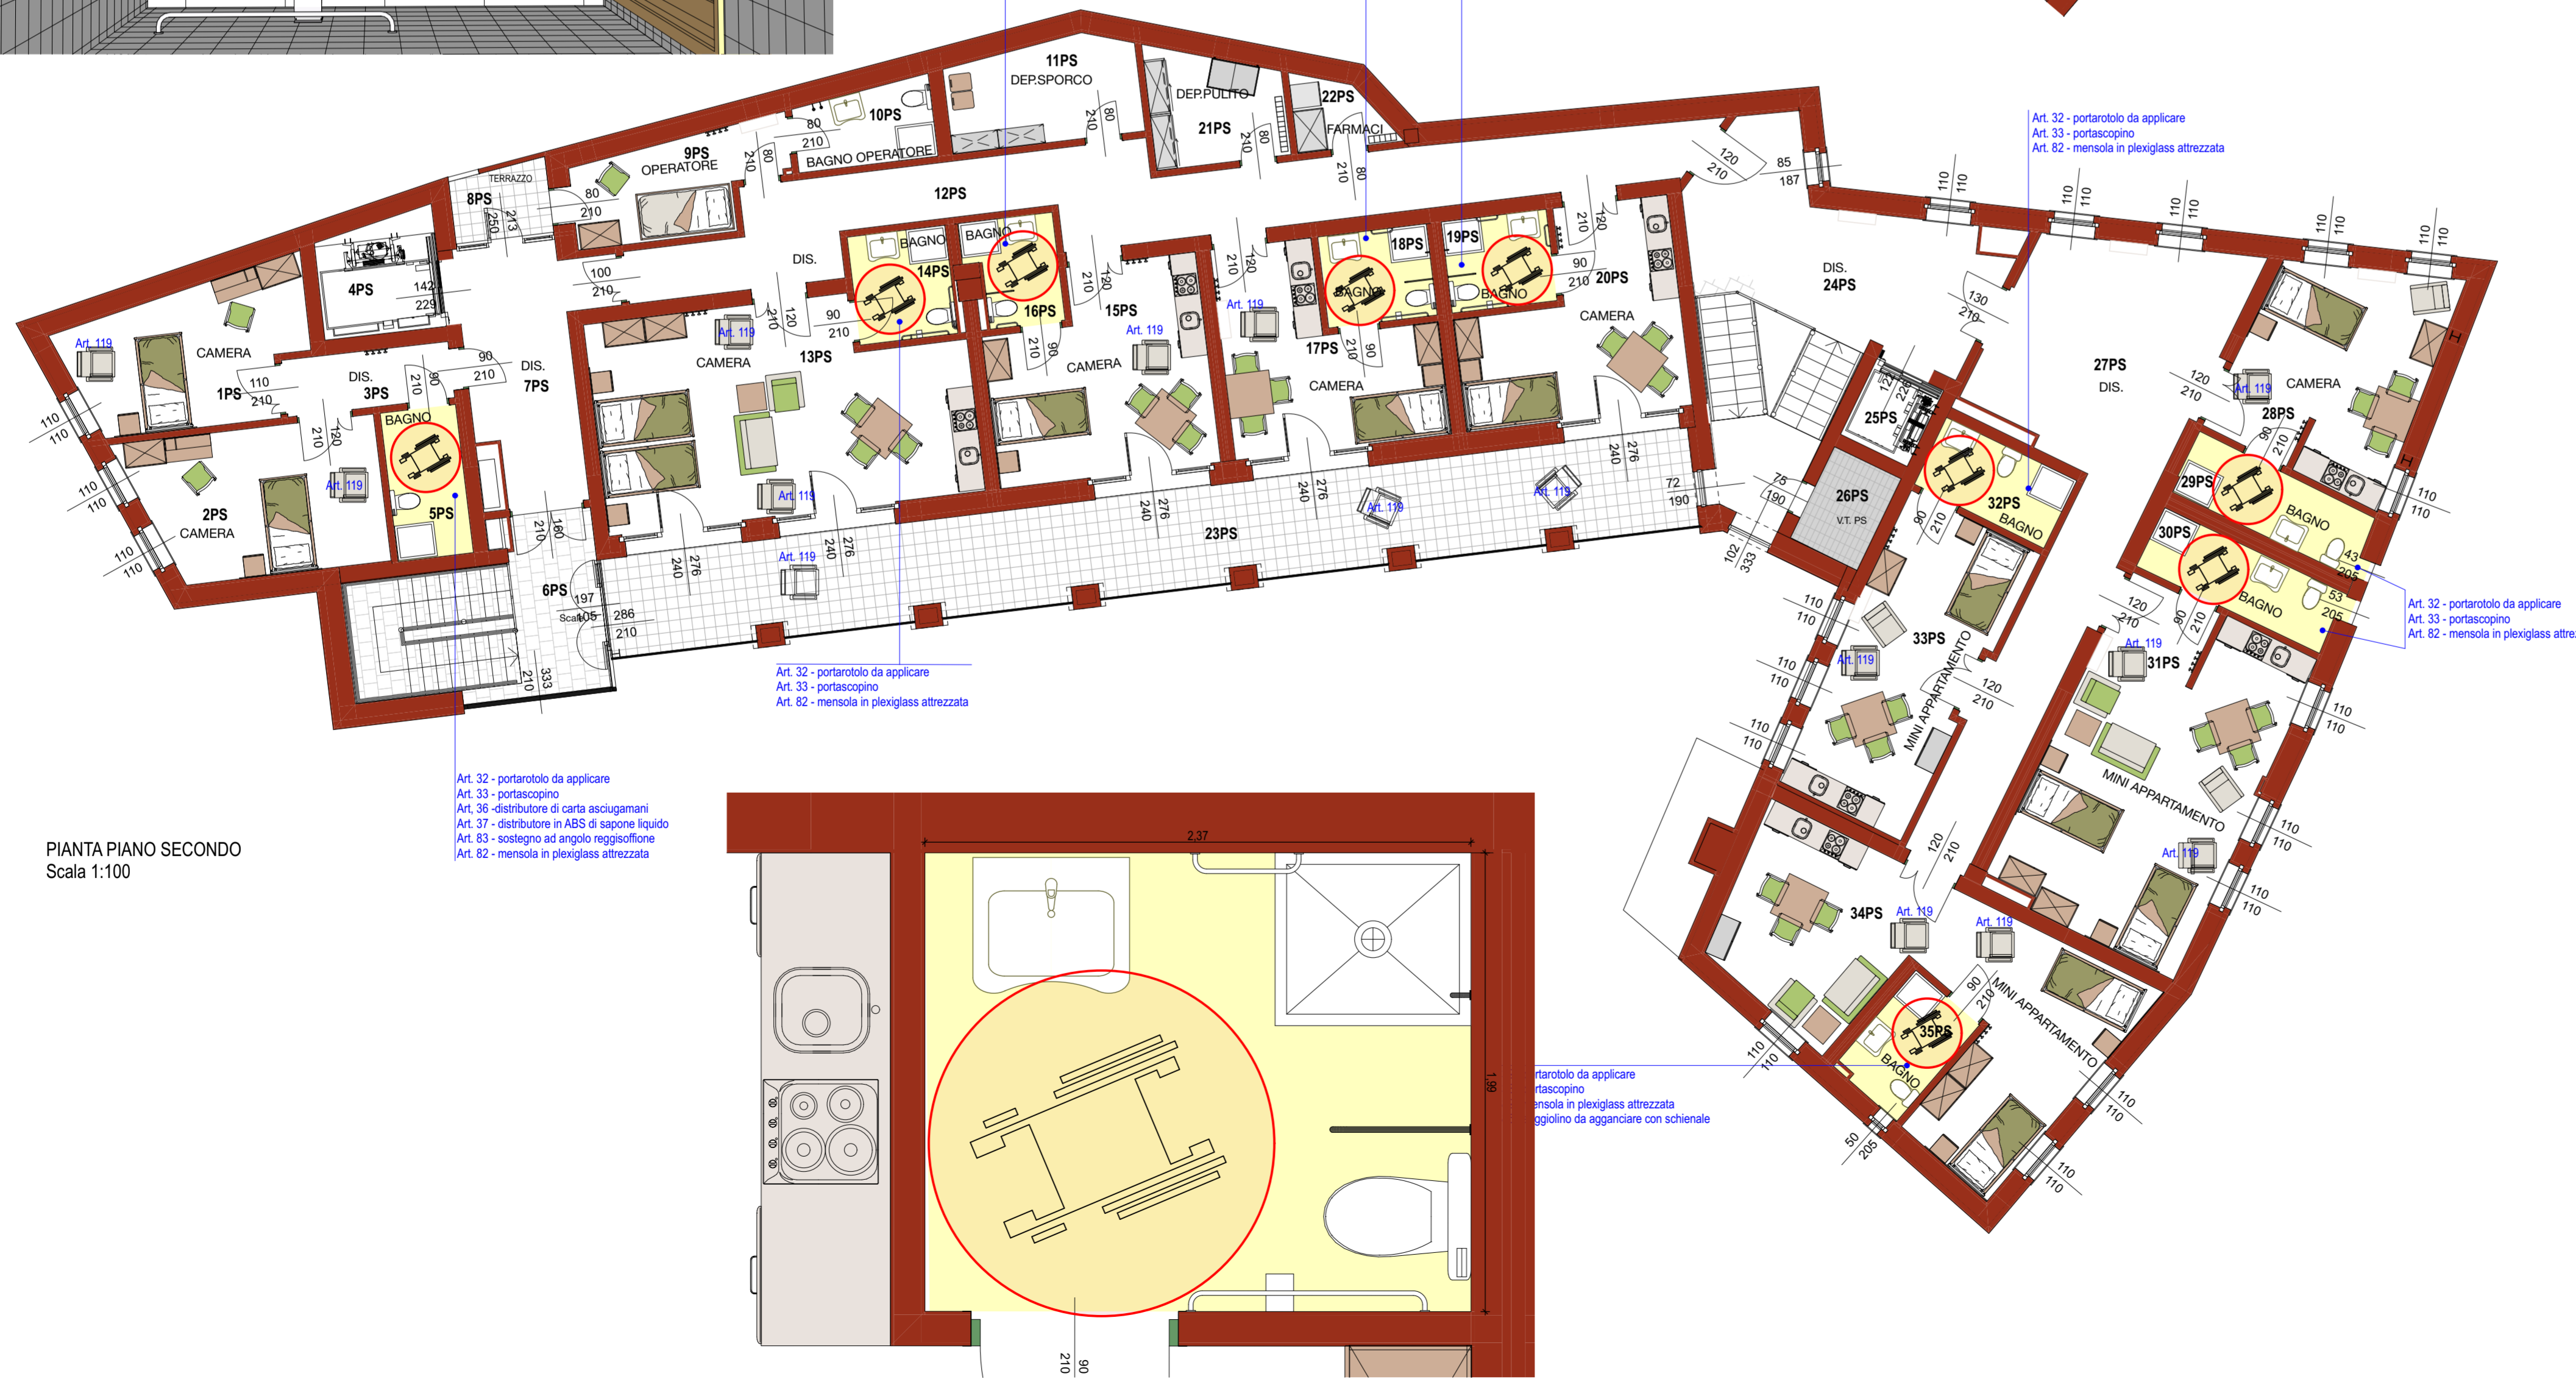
11PS
DEP.SPORCO
DEP.PULITO
22PS
FARMACI
21PS
10PS
BAGNO OPERATORE
9PS
OPERATORE
TERRAZZO
8PS
12PS
DIS.
BAGNO
14PS
BAGNO
16PS
15PS
18PS
19PS
BAGNO
BAGNO
20PS
17PS
CAMERA
CAMERA
CAMERA
13PS
CAMERA
4PS
CAMERA
1PS
DIS.
3PS
DIS.
7PS
BAGNO
5PS
2PS
CAMERA
6PS
23PS
DIS.
24PS
27PS
DIS.
CAMERA
28PS
25PS
26PS
V.T. PS
32PS
BAGNO
29PS
BAGNO
30PS
BAGNO
33PS
31PS
MINI APPARTAMENTO
MINI APPARTAMENTO
34PS
35PS
BAGNO
MINI APPARTAMENTO

Art. 119

Art. 32 - portarotolo da applicare
Art. 33 - portascopino
Art. 82 - mensola in plexiglass attrezzata

Art. 32 - portarotolo da applicare
Art. 33 - portascopino
Art. 82 - mensola in plexiglass attrezzata

Art. 32 - portarotolo da applicare
Art. 33 - portascopino
Art. 82 - mensola in plexiglass attre

Art. 32 - portarotolo da applicare
Art. 33 - portascopino
Art, 36 -distributore di carta asciugamani
Art. 37 - distributore in ABS di sapone liquido
Art. 83 - sostegno ad angolo reggisoffione
Art. 82 - mensola in plexiglass attrezzata

rtarotolo da applicare
rtascopino
ensola in plexiglass attrezzata
ggiolino da agganciare con schienale

PIANTA PIANO SECONDO
Scala 1:100

2,37
1,99
210 90